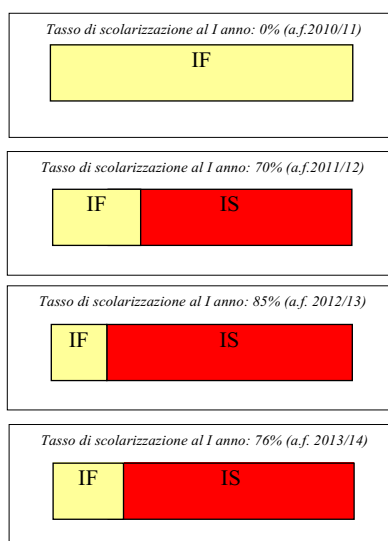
Tasso di scolarizzazione al I anno: 0% (a.f.2010/11)

IF

Tasso di scolarizzazione al I anno: 70% (a.f.2011/12)

IF IS

Tasso di scolarizzazione al I anno: 85% (a.f. 2012/13)

IF IS

Tasso di scolarizzazione al I anno: 76% (a.f. 2013/14)

IF IS